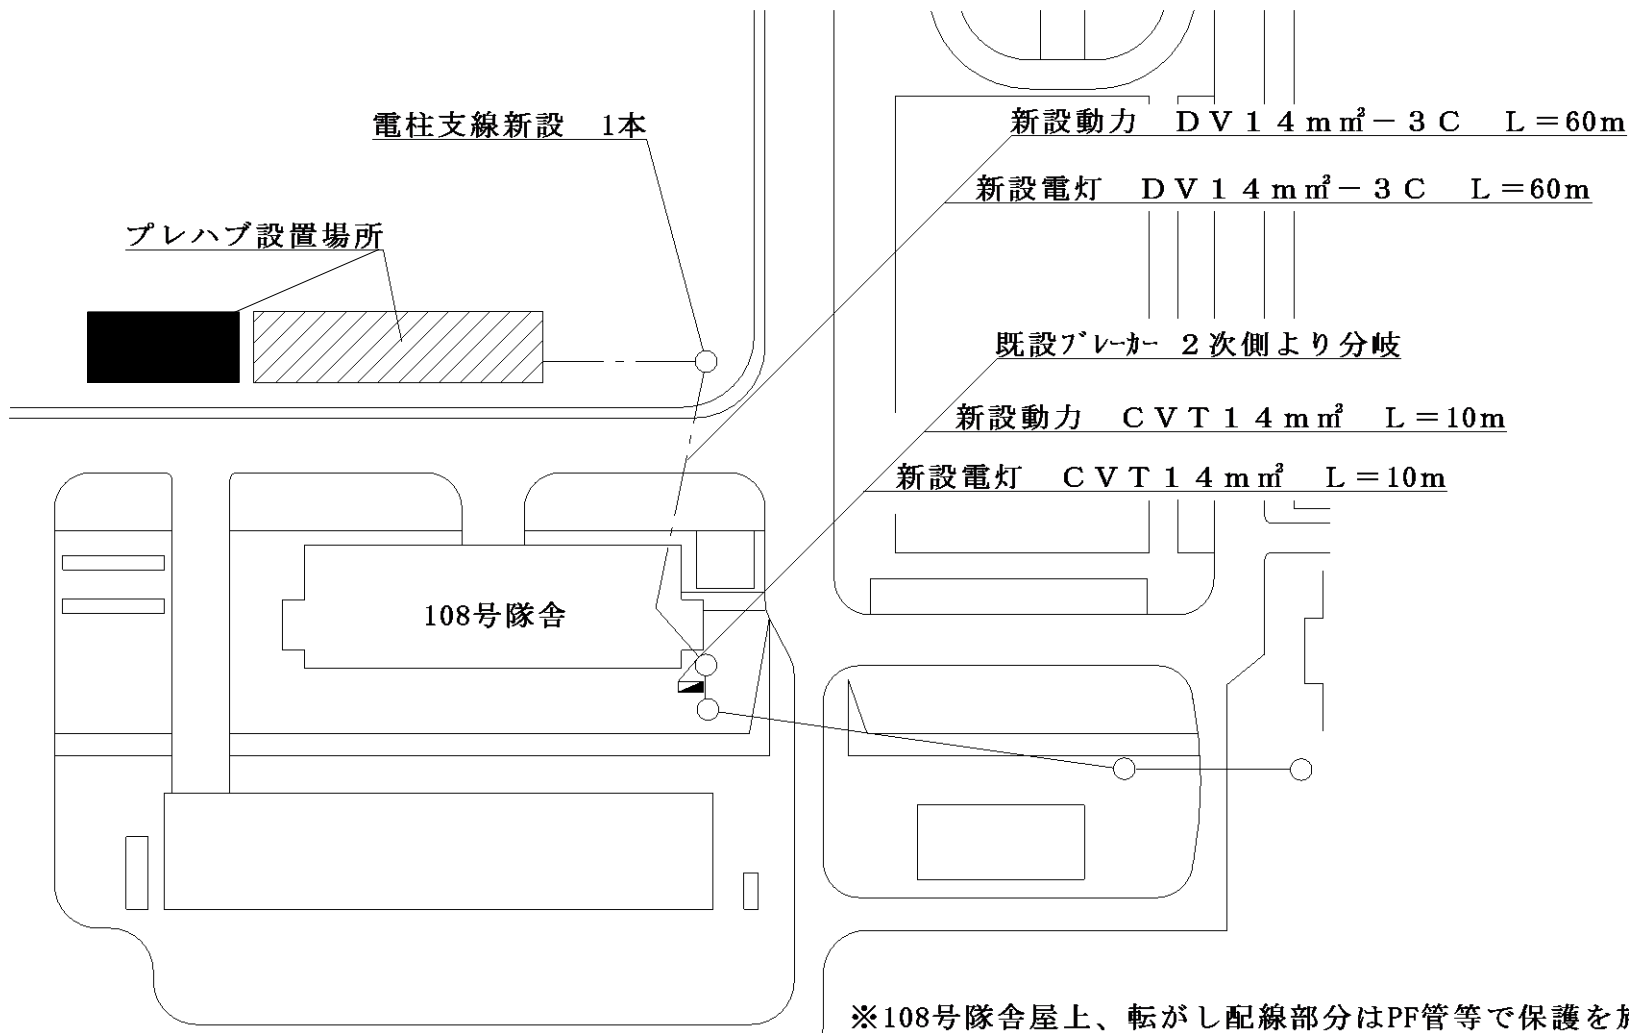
電柱支線新設　1本

新設動力　ＤＶ１４ｍ㎡－３Ｃ　Ｌ＝60ｍ

新設電灯　ＤＶ１４ｍ㎡－３Ｃ　Ｌ＝60ｍ

プレハブ設置場所

既設ﾌﾞﾚｰｶｰ　２次側より分岐

新設動力　ＣＶＴ１４ｍ㎡　Ｌ＝10ｍ

新設電灯　ＣＶＴ１４ｍ㎡　Ｌ＝10ｍ

108号隊舎

※108号隊舎屋上、転がし配線部分はPF管等で保護を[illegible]